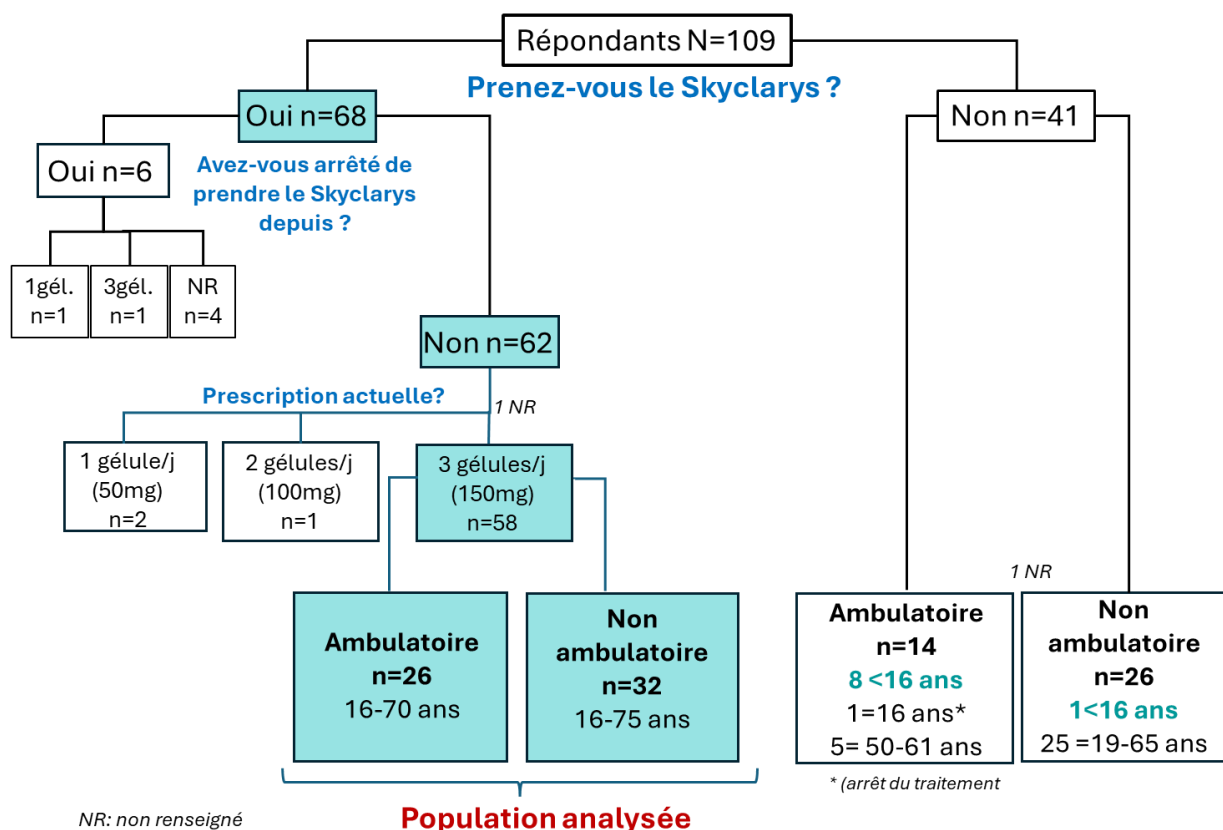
Répondants N=109

Prenez-vous le Skyclarys ?

Oui n=68

Non n=41

Oui n=6

Avez-vous arrêté de prendre le Skyclarys depuis ?

1gél. n=1

3gél. n=1

NR n=4

Non n=62

Prescription actuelle?

1 NR

1 gélule/j (50mg) n=2

2 gélules/j (100mg) n=1

3 gélules/j (150mg) n=58

Ambulatoire n=26 16-70 ans

Non ambulatoire n=32 16-75 ans

1 NR

Ambulatoire n=14 8 <16 ans 1=16 ans* 5= 50-61 ans

Non ambulatoire n=26 1<16 ans 25 =19-65 ans

* (arrêt du traitement

NR: non renseigné

Population analysée